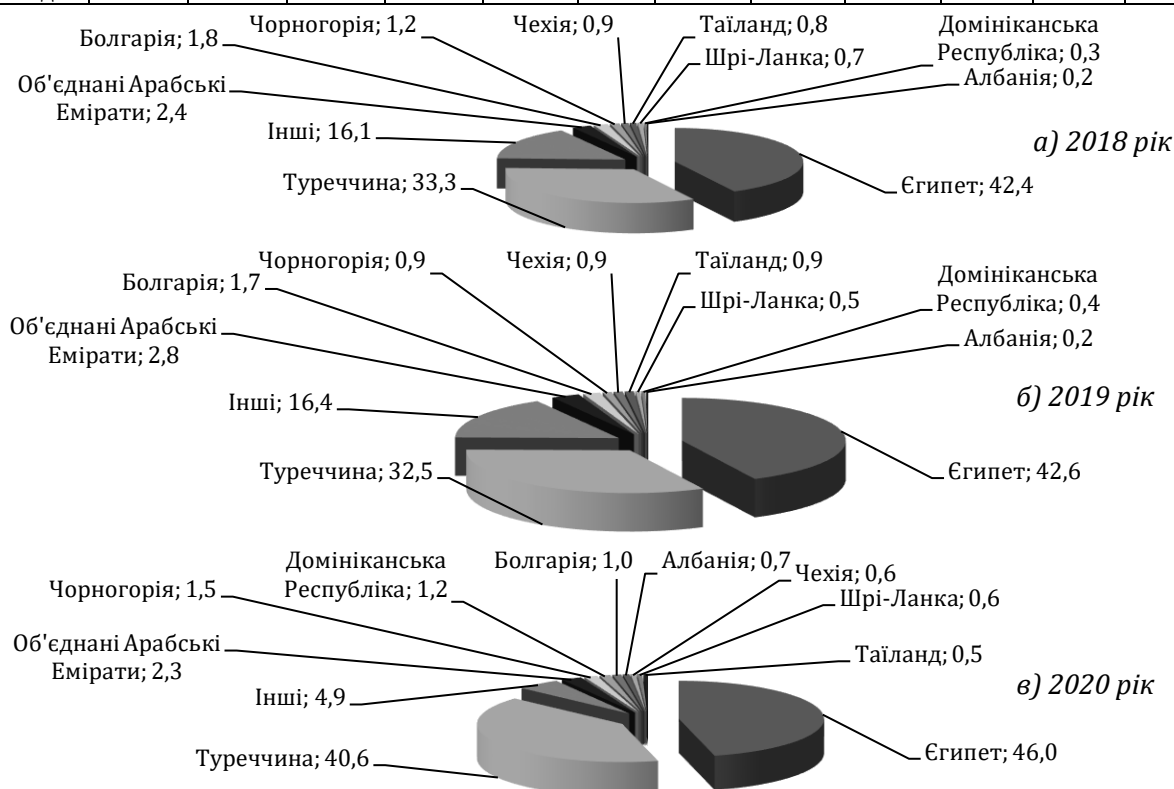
Чорногорія; 1,2
Чехія; 0,9
Таїланд; 0,8
Домініканська Республіка; 0,3
Болгарія; 1,8
Шрі-Ланка; 0,7
Албанія; 0,2
Об'єднані Арабські Емірати; 2,4
Інші; 16,1
а) 2018 рік
Туреччина; 33,3
Єгипет; 42,4

Чорногорія; 0,9
Чехія; 0,9
Таїланд; 0,9
Домініканська Республіка; 0,4
Болгарія; 1,7
Шрі-Ланка; 0,5
Об'єднані Арабські Емірати; 2,8
Албанія; 0,2
Інші; 16,4
б) 2019 рік
Туреччина; 32,5
Єгипет; 42,6

Домініканська Республіка; 1,2
Болгарія; 1,0
Албанія; 0,7
Чехія; 0,6
Чорногорія; 1,5
Шрі-Ланка; 0,6
Об'єднані Арабські Емірати; 2,3
Таїланд; 0,5
Інші; 4,9
в) 2020 рік
Туреччина; 40,6
Єгипет; 46,0